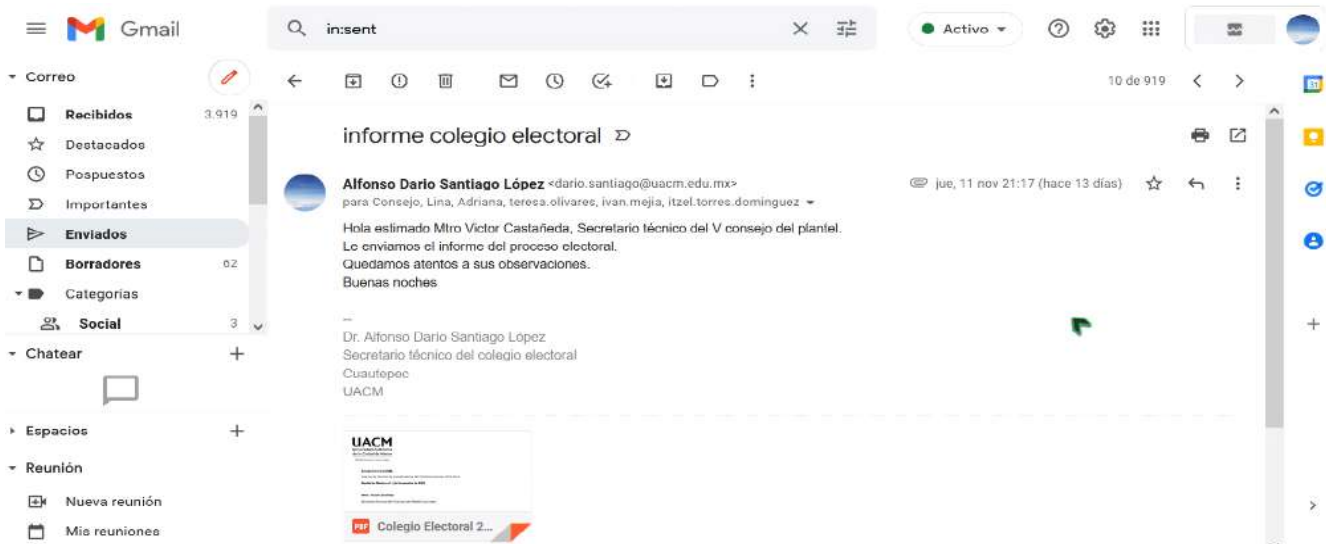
Gmail

in:sent

Activo

Correo

Recibidos 3.919
Destacados
Pospuestos
Importantes
Enviados
Borradores 62
Categorías
Social 3

Chatear

Espacios

Reunión

Nueva reunión
Mis reuniones

10 de 919

informe colegio electoral

Alfonso Dario Santiago López <dario.santiago@uacm.edu.mx>
para Consejo, Lina, Adriana, teresa.olivares, ivan.mejia, itzel.torres.dominguez

jue, 11 nov 21:17 (hace 13 días)

Hola estimado Mtro Victor Castañeda, Secretario técnico del V consejo del plantel.
Le enviamos el informe del proceso electoral.
Quedamos atentos a sus observaciones.
Buenas noches

--
Dr. Alfonso Dario Santiago López
Secretario técnico del colegio electoral
Cuautepec
UACM

UACM

PDF Colegio Electoral 2...